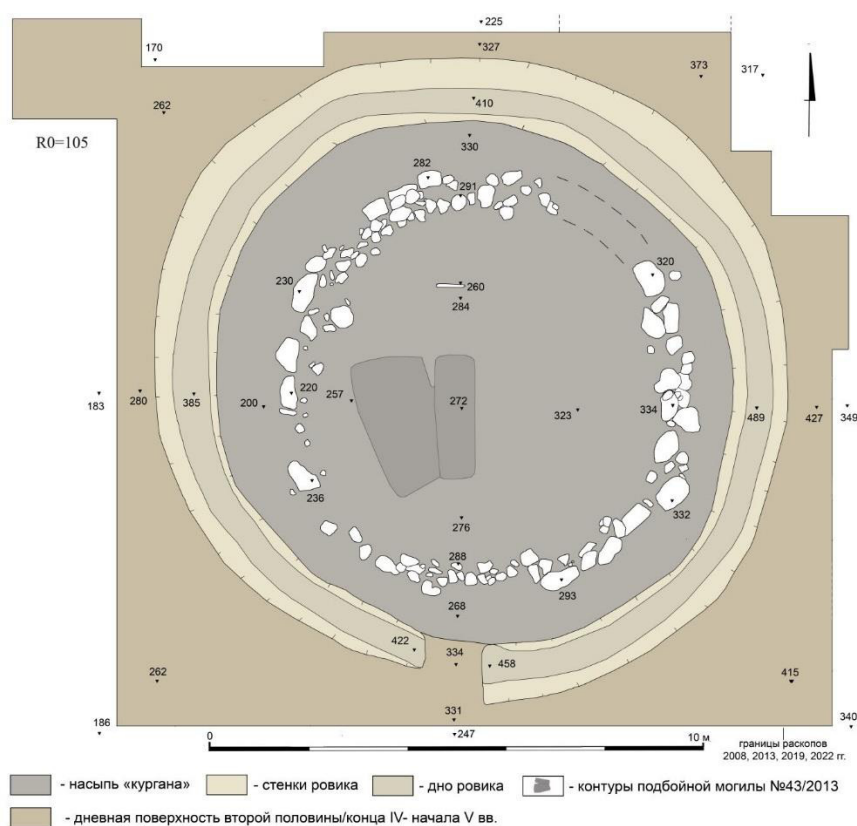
225
170
327
373
317
262
410
R0=105
330
282
291
320
230
260
284
183
280
385
200
220
257
272
323
334
489
427
349
236
332
276
288
293
268
422
334
458
262
415
331
186
340
247
0
10 м
границы раскопов 2008, 2013, 2019, 2022 гг.

- насыпь «кургана»
- стенки ровика
- дно ровика
- контуры подбойной могилы №43/2013
- дневная поверхность второй половины/конца IV- начала V вв.